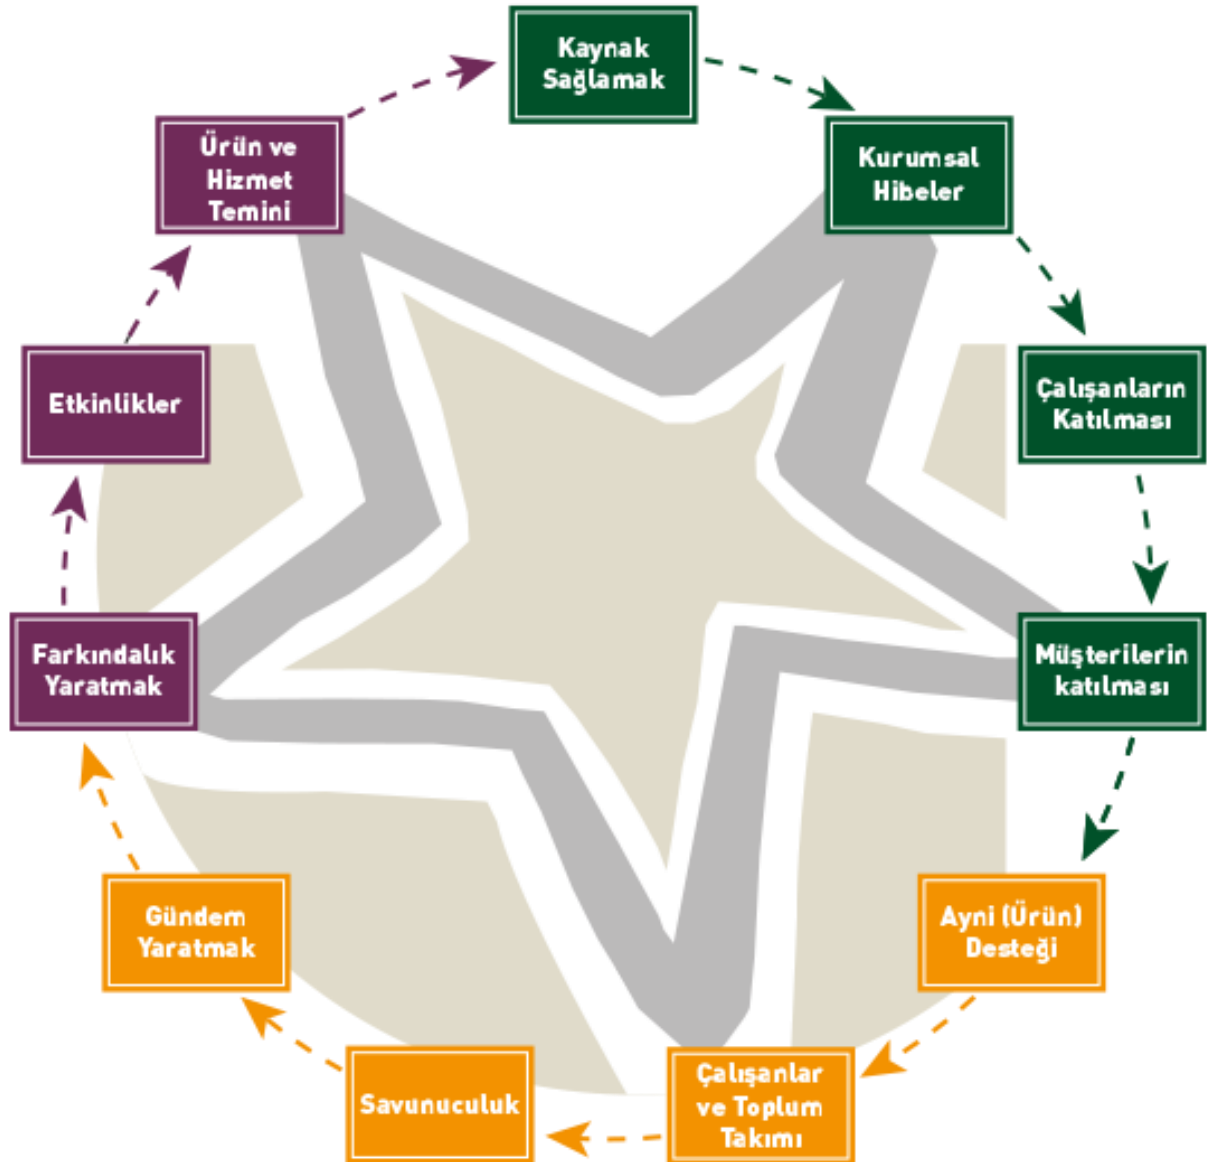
Kaynak Sağlamak

Kurumsal Hibeler

Çalışanların Katılması

Müşterilerin katılması

Ayni (Ürün) Desteği

Çalışanlar ve Toplum Takımı

Savunuculuk

Gündem Yaratmak

Farkındalık Yaratmak

Etkinlikler

Ürün ve Hizmet Temini